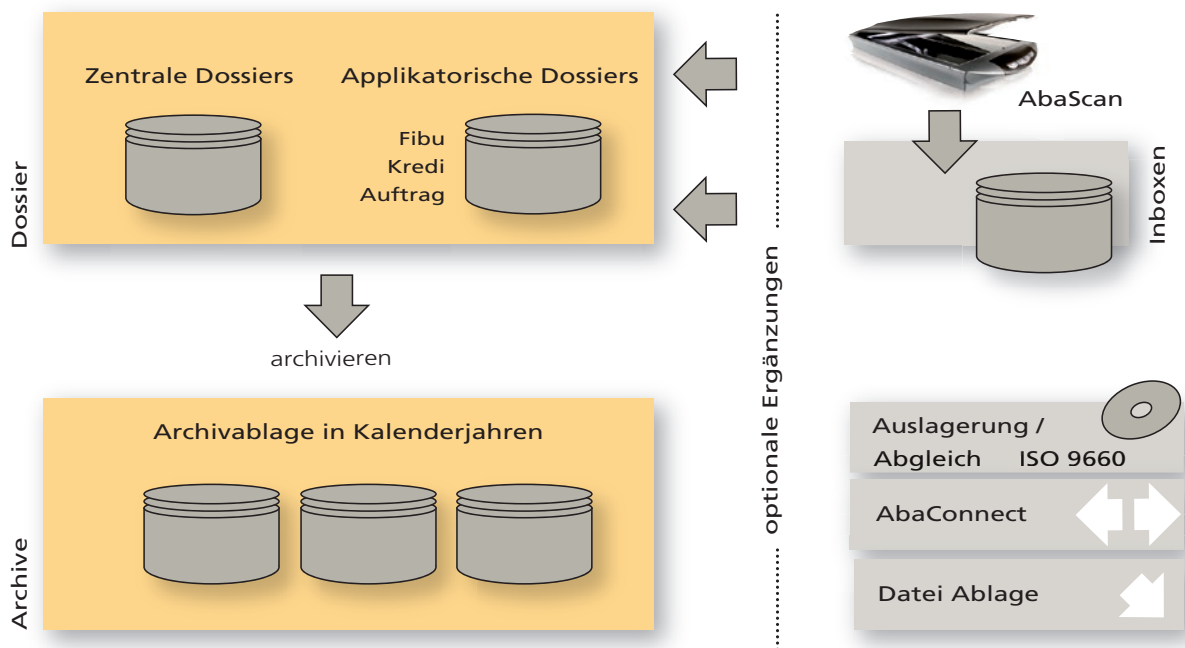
Dossier

Zentrale Dossiers

Applikatorische Dossiers

Fibu
Kredi
Auftrag

archivieren

Archive

Archivablage in Kalenderjahren

optionale Ergänzungen

AbaScan

Inboxen

Auslagerung / Abgleich ISO 9660

AbaConnect

Datei Ablage